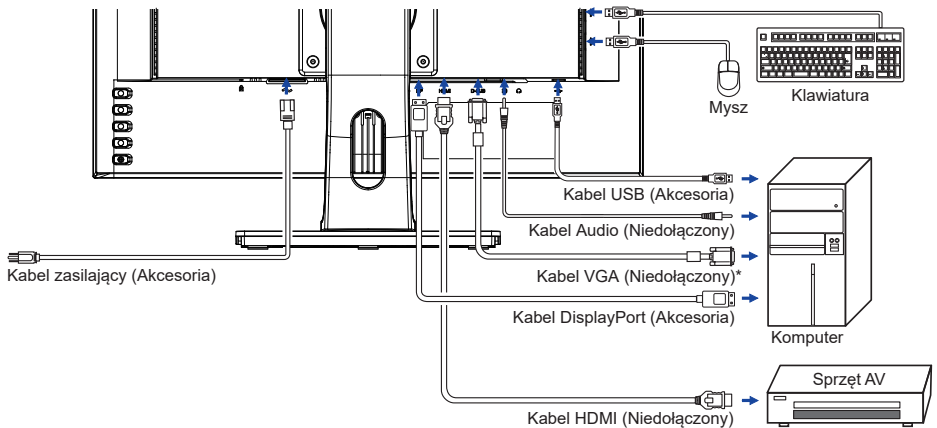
Mysz

Klawiatura

Kabel USB (Akcesoria)

Kabel Audio (Niedołączony)

Kabel zasilający (Akcesoria)

Kabel VGA (Niedołączony)*

Kabel DisplayPort (Akcesoria)

Komputer

Sprzęt AV

Kabel HDMI (Niedołączony)